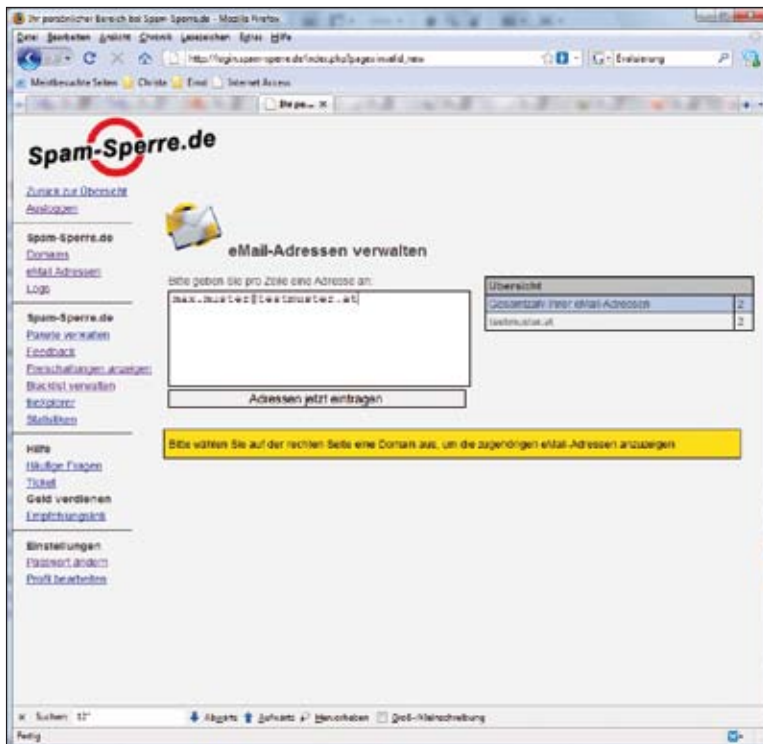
Ihr persönlicher Bereich bei Spam-Sperre.de - Mozilla Firefox

Datei Bearbeiten Ansicht Chronik Lesezeichen Extras Hilfe

http://login.spam-sperre.de/index.php?page=invalid_new

Erweiterung

Meistbesuchte Seiten Christa Email Internet Access

Ihr pe... ×

Spam-Sperre.de

Zurück zur Übersicht
Ausloggen

Spam-Sperre.de
Domains
eMail Adressen
Logs

Spam-Sperre.de
Pakete verwalten
Feedback
Freischaltungen anzeigen
Blacklist verwalten
filteXplorer
Statistiken

Hilfe
Häufige Fragen
Ticket
Geld verdienen
Empfehlungslink

Einstellungen
Passwort ändern
Profil bearbeiten

eMail-Adressen verwalten

Bitte geben Sie pro Zeile eine Adresse an:

max.muster@testmuster.at

Adressen jetzt eintragen

| Übersicht | |
|---|---|
| Gesamtzahl Ihrer eMail-Adressen | 2 |
| testmuster.at | 2 |

Bitte wählen Sie auf der rechten Seite eine Domain aus, um die zugehörigen eMail-Adressen anzuzeigen

× Suchen: 12" Abwärts Aufwärts Hervorheben Groß-/Kleinschreibung

Fertig